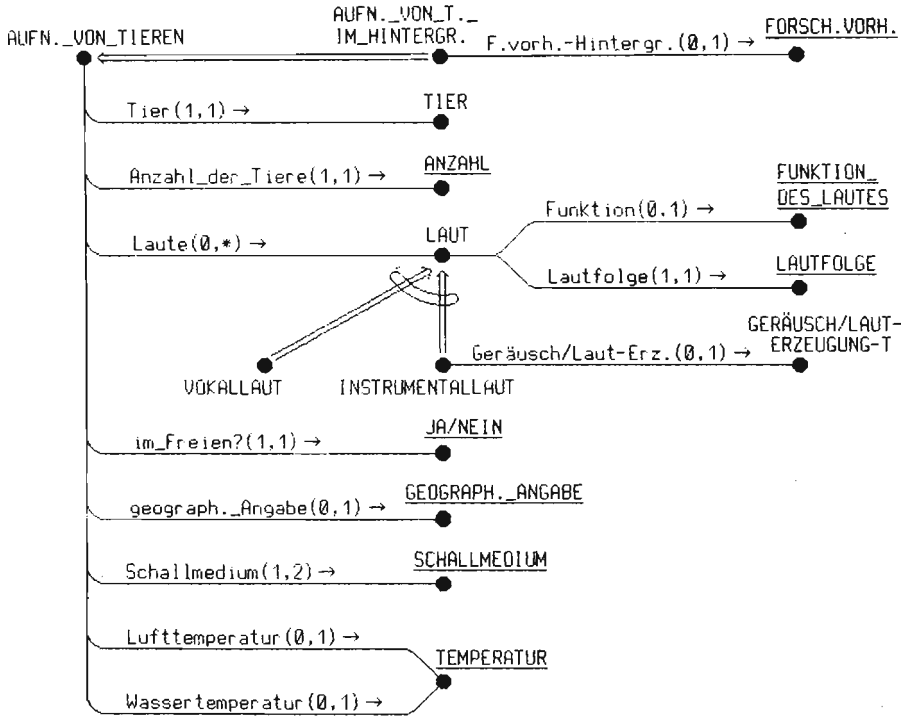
AUFN._VON_TIEREN

AUFN._VON_T._ IM_HINTERGR.

F.vorh.-Hintergr.(Ø,1) →

FORSCH.VORH.

Tier(1,1) →

TIER

Anzahl_der_Tiere(1,1) →

ANZAHL

Laute(Ø,*) →

LAUT

Funktion(Ø,1) →

FUNKTION_ DES_LAUTES

Lautfolge(1,1) →

LAUTFOLGE

VOKALLAUT

INSTRUMENTALLAUT

Geräusch/Laut-Erz.(Ø,1) →

GERÄUSCH/LAUT-ERZEUGUNG-T

im_Freien?(1,1) →

JA/NEIN

geograph._Angabe(Ø,1) →

GEOGRAPH._ANGABE

Schallmedium(1,2) →

SCHALLMEDIUM

Lufttemperatur(Ø,1) →

Wassertemperatur(Ø,1) →

TEMPERATUR